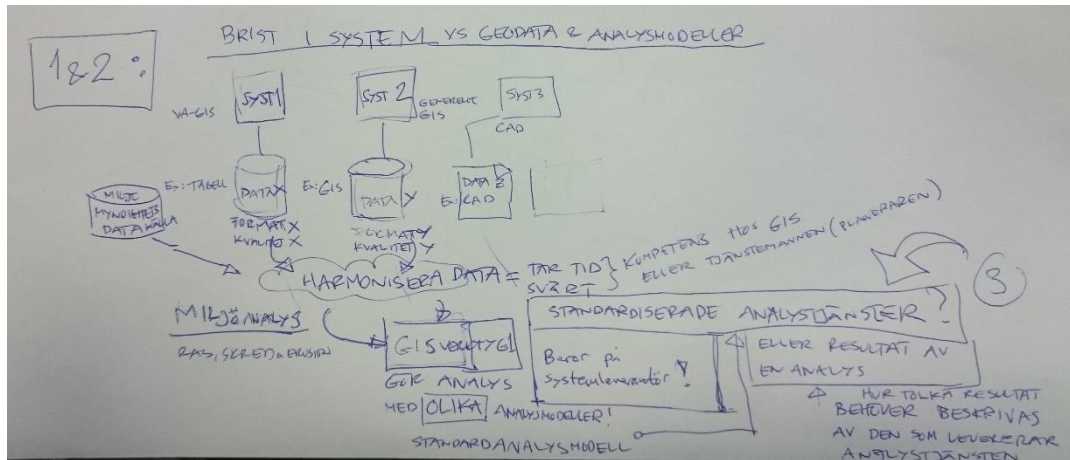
1&2:

BRIST I SYSTEM VS GEODATA & ANALYSMODELLER

VA-GIS SYST 1

SYST 2 GENERELLT GIS

SYST 3 CAD

MILJÖ MYNDIGHETENS DATAKÄLLA

Ex: TABELL DATA X FORMAT X KVALITET X

Ex: GIS DATA Y FORMAT Y KVALITET Y

Ex: CAD DATA Z

HARMONISERA DATA = TAR TID SVÅRT } KOMPETENS HOS GIS ELLER TJÄNSTEMANNEN (PLANERAREN)

3

MILJÖANALYS

RAS, SKRED & EROSION

GIS VERKTYG

GÖR ANALYS MED OLIKA ANALYSMODELLER!

STANDARDANALYSMODELL

STANDARDISERADE ANALYSTJÄNSTER?

Beror på systemleverantör!

ELLER RESULTAT AV EN ANALYS

HUR TOLKA RESULTAT BEHÖVER BESKRIVAS AV DEN SOM LEVERERAR ANALYSTJÄNSTEN